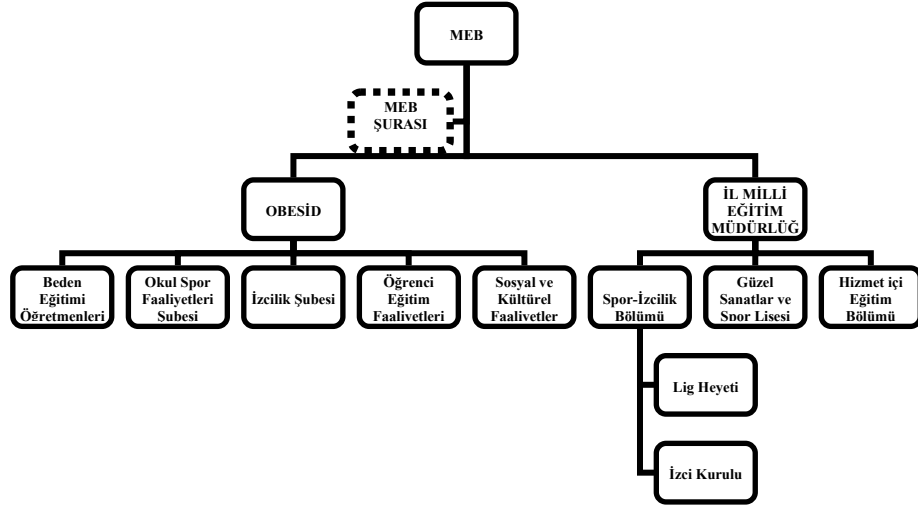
MEB

MEB ŞURASI

OBESİD

İL MİLLİ EĞİTİM MÜDÜRLÜĞÜ

Beden Eğitimi Öğretmenleri

Okul Spor Faaliyetleri Şubesi

İzcilik Şubesi

Öğrenci Eğitim Faaliyetleri

Sosyal ve Kültürel Faaliyetler

Spor-İzcilik Bölümü

Güzel Sanatlar ve Spor Lisesi

Hizmet içi Eğitim Bölümü

Lig Heyeti

İzci Kurulu